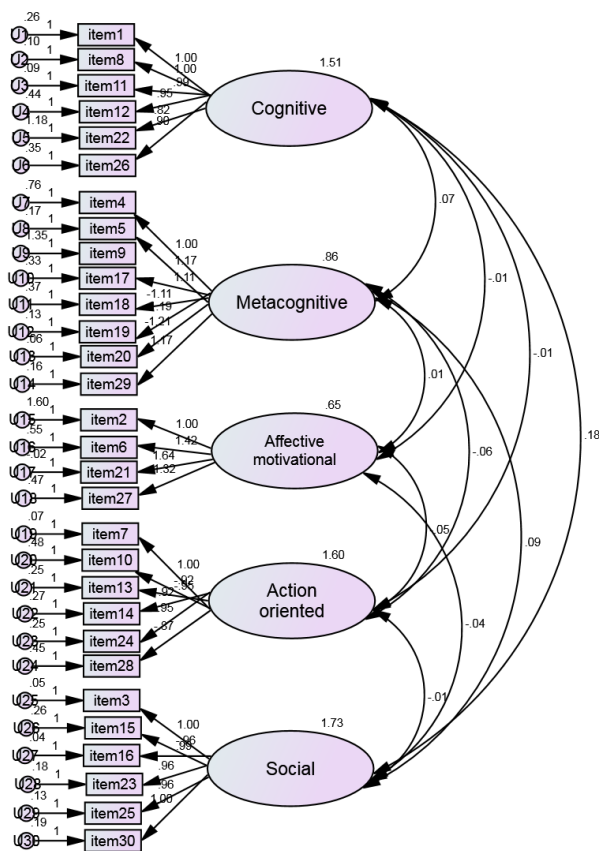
.26 1 U1 item1
.10 1 U2 item8
.09 1 U3 item11
.44 1 U4 item12
1.18 1 U5 item22
.35 1 U6 item26

1.00
1.00
.90
.95
.82
.96

1.51
Cognitive

.76 1 U7 item4
.17 1 U8 item5
.35 1 U9 item9
.33 1 U10 item17
.37 1 U11 item18
.13 1 U12 item19
.06 1 U13 item20
.16 1 U14 item29

1.00
1.17
1.11
-1.11
1.19
-1.21
1.17

.86
Metacognitive

.07
-.01
-.01
.18

1.60 1 U15 item2
.55 1 U16 item6
.02 1 U17 item21
.47 1 U18 item27

1.00
1.42
1.64
1.32

.65
Affective motivational

.01
-.06

.07 1 U19 item7
.48 1 U20 item10
.25 1 U21 item13
.27 1 U22 item14
.25 1 U23 item24
.45 1 U24 item28

1.00
-.92
-.85
.92
.95
.87

1.60
Action oriented

.05
.09
-.04

.05 1 U25 item3
.26 1 U26 item15
.04 1 U27 item16
.18 1 U28 item23
.13 1 U29 item25
.19 1 U30 item30

1.00
.96
.99
.96
.96
1.00

1.73
Social

-.01